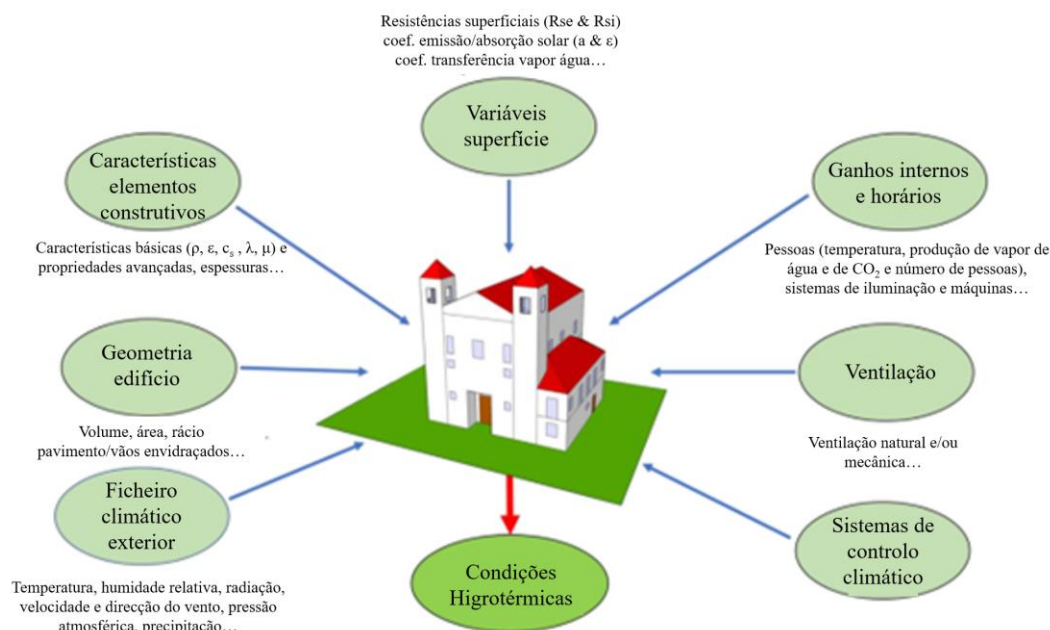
Resistências superficiais (Rse & Rsi)
coef. emissão/absorção solar (a & ε)
coef. transferência vapor água…

Variáveis superfície

Características elementos construtivos

Características básicas (ρ, ε, $c_s$ , λ, μ) e propriedades avançadas, espessuras…

Ganhos internos e horários

Pessoas (temperatura, produção de vapor de água e de $CO_2$ e número de pessoas), sistemas de iluminação e máquinas…

Geometria edifício

Volume, área, rácio pavimento/vãos envidraçados…

Ventilação

Ventilação natural e/ou mecânica…

Ficheiro climático exterior

Temperatura, humidade relativa, radiação, velocidade e direcção do vento, pressão atmosférica, precipitação…

Sistemas de controlo climático

Condições Higrotérmicas